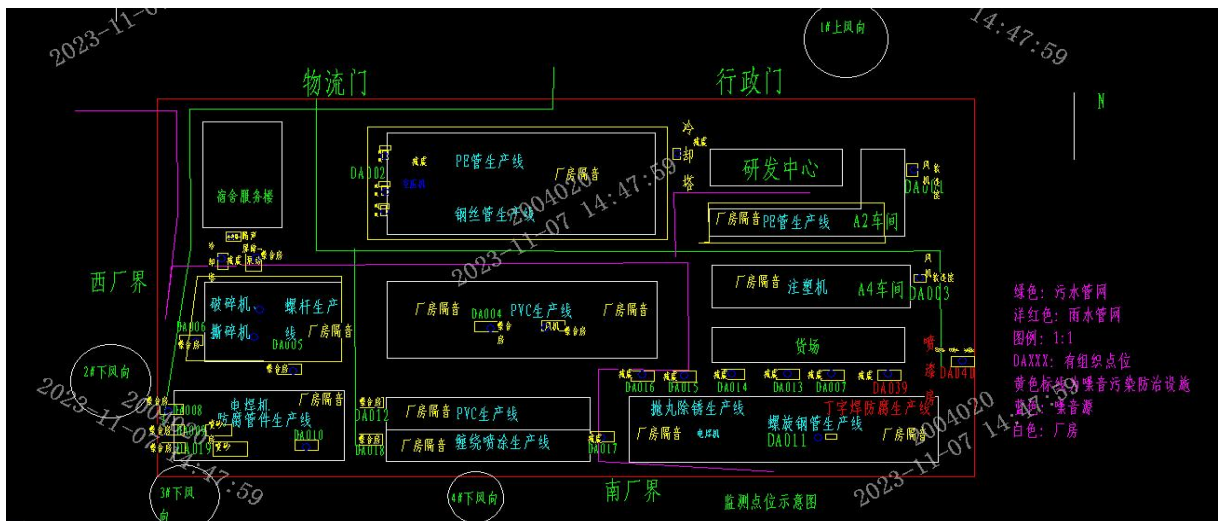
2023-11-0

1#上风向

14:47:59

N

物流门

行政门

宿舍服务楼

DA002

废气

PE管生产线

厂房隔音

钢丝管生产线

2004020

2023-11-07 14:47:59

冷却塔

研发中心

DA001

厂房隔音

PE管生产线

A2车间

西厂界

破碎机

撕碎机

螺杆生产线

厂房隔音

DA006

DA005

厂房隔音

DA004

PVC生产线

厂房隔音

厂房隔音

注塑机

A4车间

DA003

绿色：污水管网

洋红色：雨水管网

图例：1:1

DAXXX：有组织点位

黄色标注：噪音污染防治设施

蓝色：噪音源

白色：厂房

2#下风向

货场

喷漆房

DA016

DA015

DA014

DA013

DA007

DA039

DA040

2023-11-07

2004020

DA008

电焊机

防腐管件生产线

厂房隔音

DA010

DA012

厂房隔音

PVC生产线

DA018

厂房隔音

缠绕喷涂生产线

DA017

抛丸除锈生产线

丁字焊防腐生产线

厂房隔音

电焊机

螺旋钢管生产线

DA011

厂房隔音

2004020

2023-11-07 14:47:59

3#下风向

4#下风向

南厂界

监测点位示意图

14:47:59